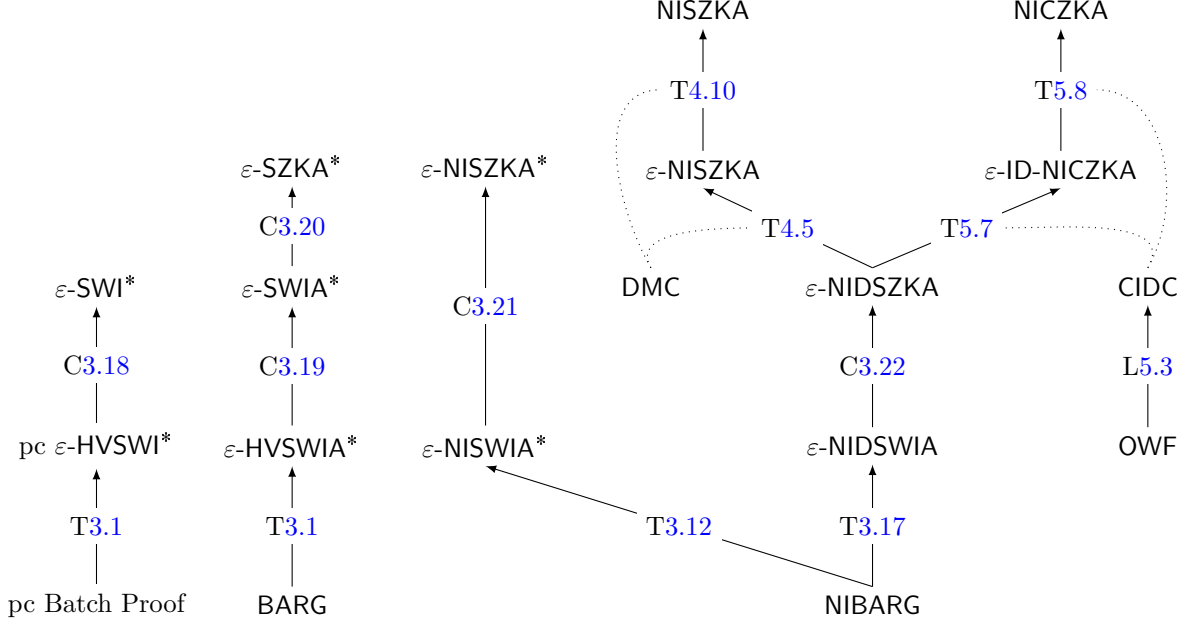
NISZKA

NICZKA

T4.10

T5.8

$\varepsilon$-SZKA*

$\varepsilon$-NISZKA*

$\varepsilon$-NISZKA

$\varepsilon$-ID-NICZKA

C3.20

T4.5

T5.7

$\varepsilon$-SWI*

$\varepsilon$-SWIA*

DMC

$\varepsilon$-NIDSZKA

CIDC

C3.21

C3.18

C3.19

C3.22

L5.3

pc $\varepsilon$-HVSWI*

$\varepsilon$-HVSWIA*

$\varepsilon$-NISWIA*

$\varepsilon$-NIDSWIA

OWF

T3.1

T3.1

T3.12

T3.17

pc Batch Proof

BARG

NIBARG